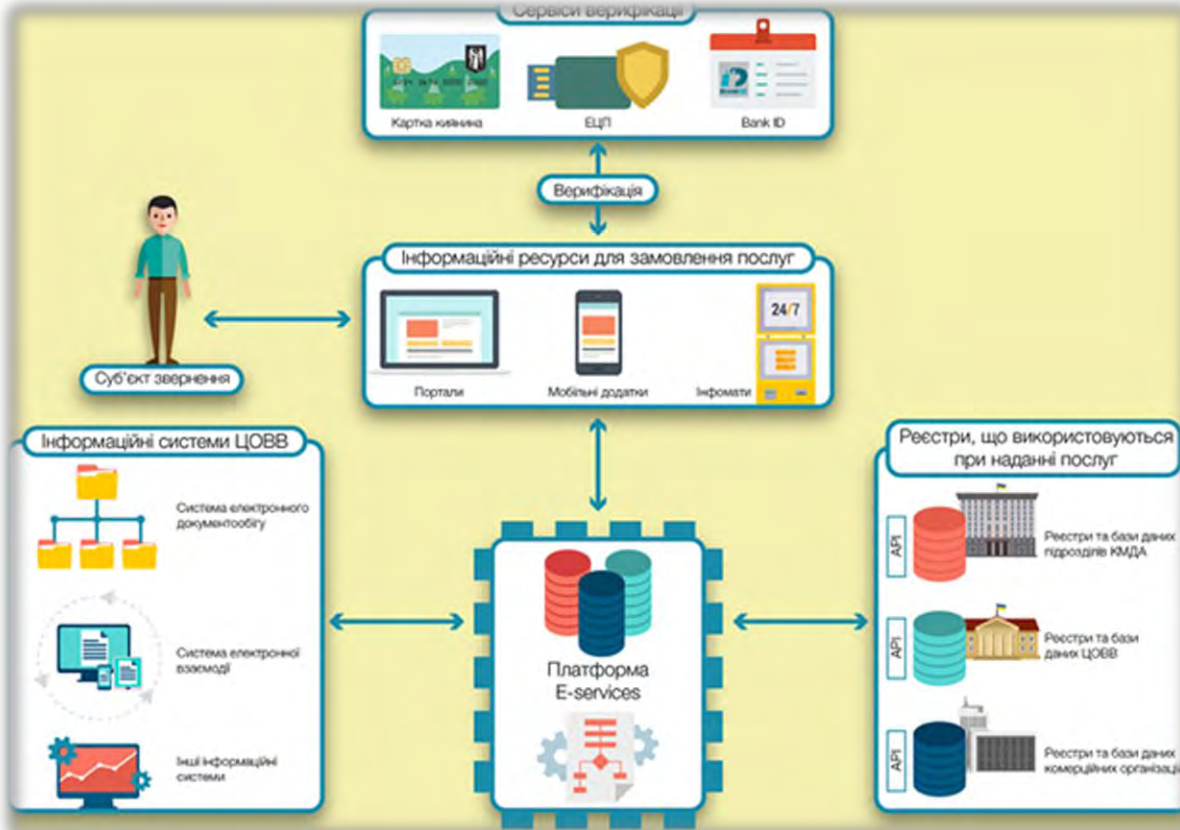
Сервіси верифікації

Картка киянина

ЕЦП

Bank ID

Верифікація

Інформаційні ресурси для замовлення послуг

Суб'єкт звернення

Портали

Мобільні додатки

24/7

Інфомати

Інформаційні системи ЦОВВ

Система електронного документообігу

Система електронної взаємодії

Інші інформаційні системи

Платформа E-services

Реєстри, що використовуються при наданні послуг

API

Реєстри та бази даних підрозділів КМДА

API

Реєстри та бази даних ЦОВВ

API

Реєстри та бази даних комерційних організацій